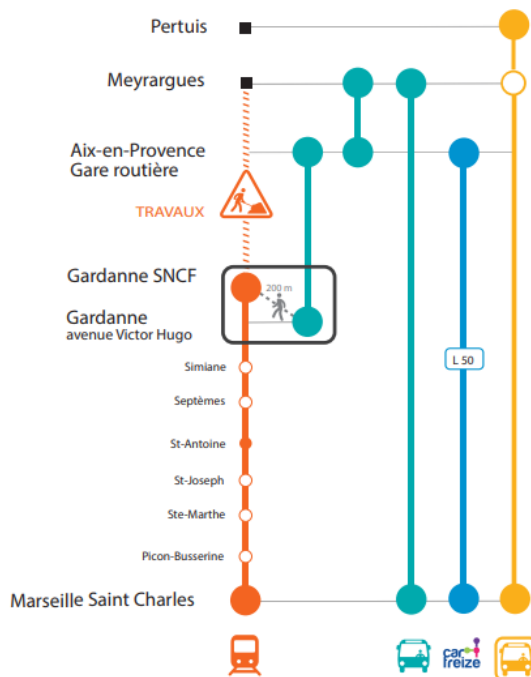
Pertuis

Meyrargues

Aix-en-Provence
Gare routière

TRAVAUX

Gardanne SNCF

200 m

Gardanne
avenue Victor Hugo

Simiane

Septèmes

St-Antoine

St-Joseph

Ste-Marthe

Picon-Busserine

Marseille Saint Charles

L 50

car treize